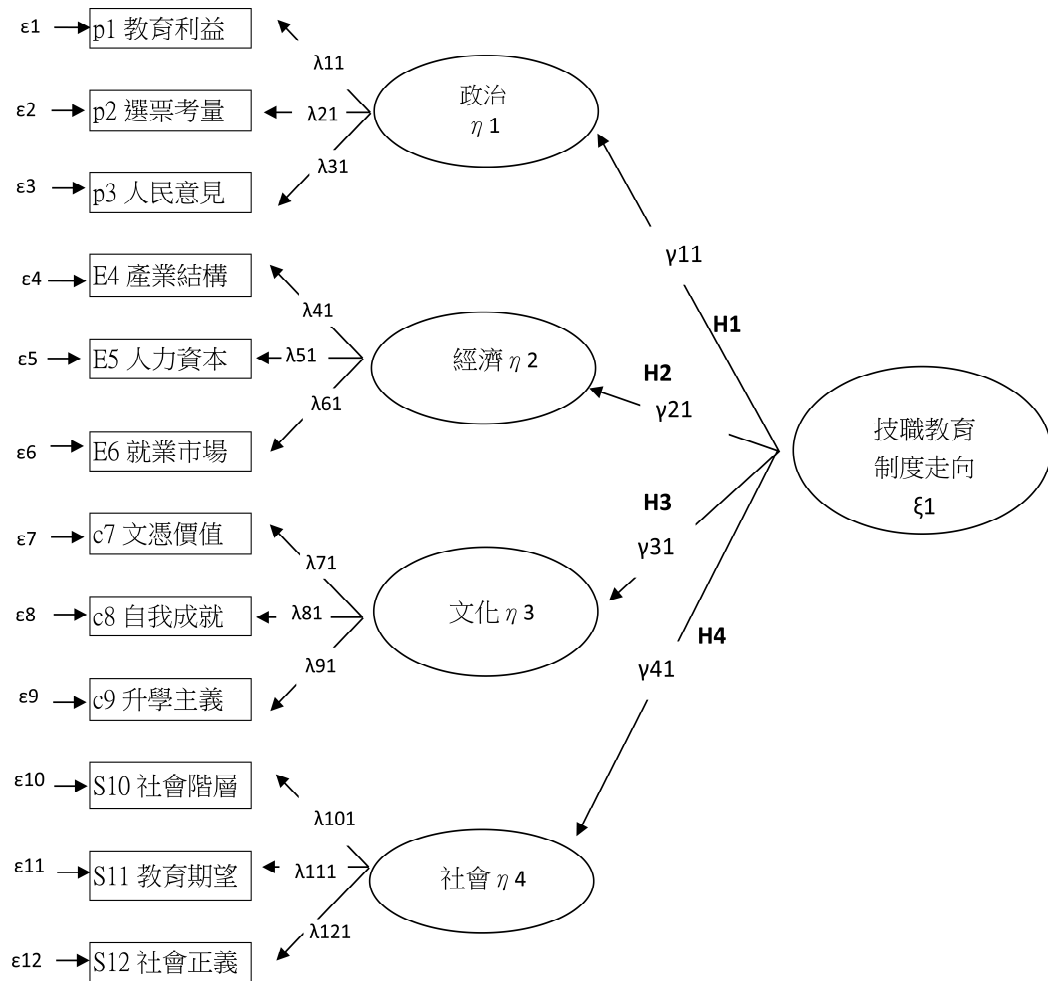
ε1 p1 教育利益
ε2 p2 選票考量
ε3 p3 人民意見
λ11
λ21
λ31
政治 $\eta$ 1
ε4 E4 產業結構
ε5 E5 人力資本
ε6 E6 就業市場
λ41
λ51
λ61
經濟 $\eta$ 2
ε7 c7 文憑價值
ε8 c8 自我成就
ε9 c9 升學主義
λ71
λ81
λ91
文化 $\eta$ 3
ε10 S10 社會階層
ε11 S11 教育期望
ε12 S12 社會正義
λ101
λ111
λ121
社會 $\eta$ 4
γ11
H1
H2
γ21
H3
γ31
H4
γ41
技職教育 制度走向 ξ1